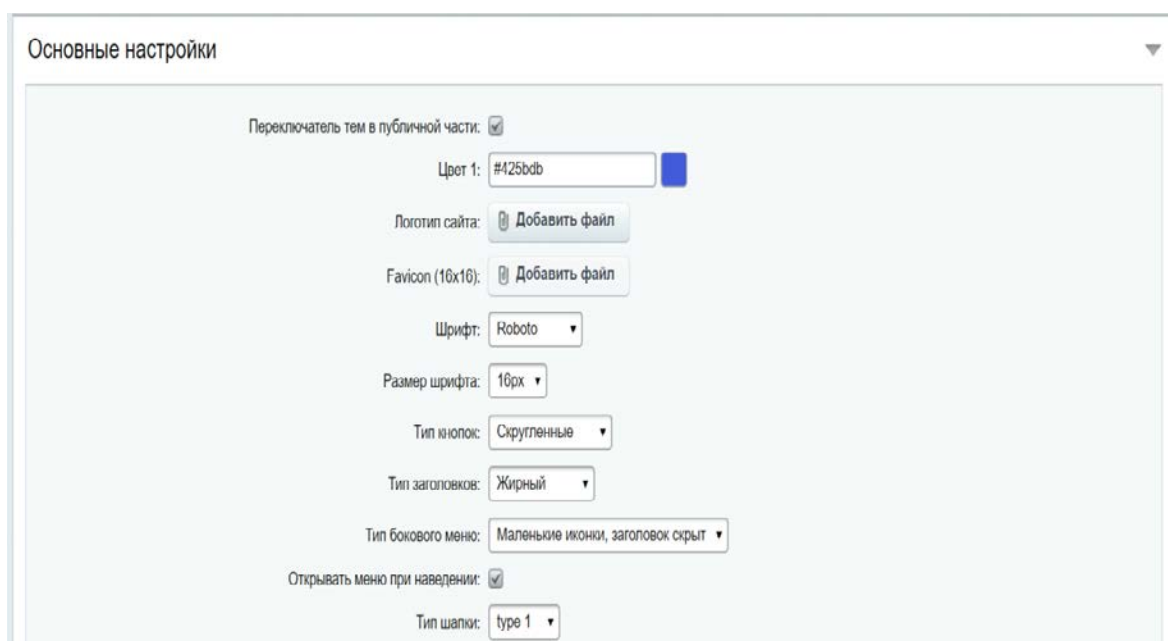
Основные настройки

Переключатель тем в публичной части:

Цвет 1: #425bdb

Логотип сайта: Добавить файл

Favicon (16x16): Добавить файл

Шрифт: Roboto

Размер шрифта: 16px

Тип кнопок: Скругленные

Тип заголовков: Жирный

Тип бокового меню: Маленькие иконки, заголовок скрыт

Открывать меню при наведении:

Тип шапки: type 1